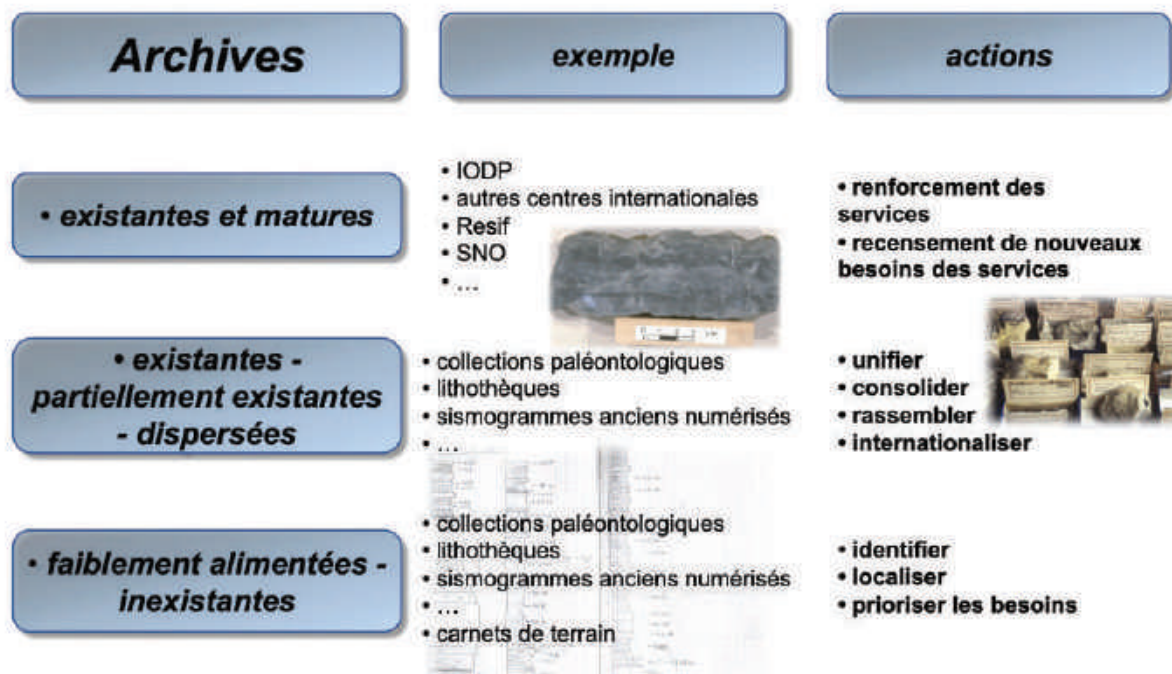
| Archives | exemple | actions |
|---|---|---|
| • existantes et matures | • IODP<br>• autres centres internationales<br>• Resif<br>• SNO<br>• ... | • renforcement des services<br>• recensement de nouveaux besoins des services |
| • existantes - partiellement existantes - dispersées | • collections paléontologiques<br>• lithothèques<br>• sismogrammes anciens numérisés<br>• ... | • unifier<br>• consolider<br>• rassembler<br>• internationaliser |
| • faiblement alimentées - inexistantes | • collections paléontologiques<br>• lithothèques<br>• sismogrammes anciens numérisés<br>• ...<br>• carnets de terrain | • identifier<br>• localiser<br>• prioriser les besoins |